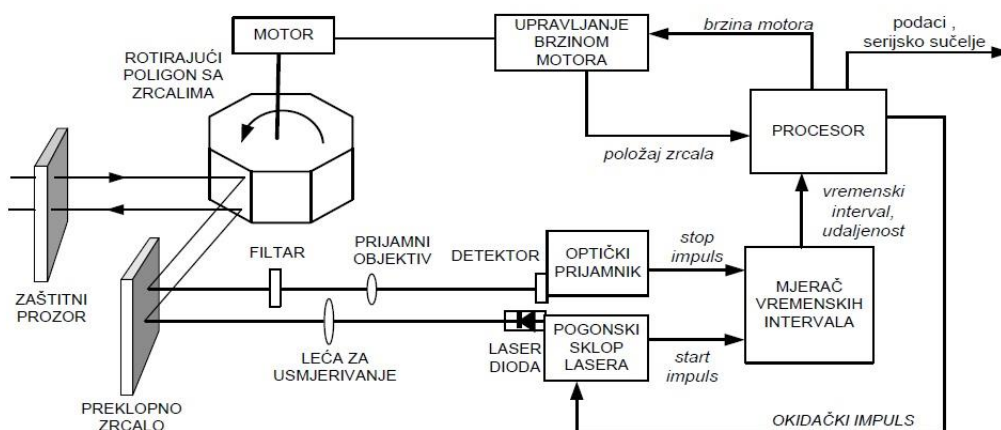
MOTOR

UPRAVLJANJE BRZINOM MOTORA

brzina motora

podaci , serijsko sučelje

ROTIRAJUĆI POLIGON SA ZRCALIMA

PROCESOR

položaj zrcala

vremenski interval, udaljenost

FILTAR

PRIJAMNI OBJEKTIV

DETEKTOR

OPTIČKI PRIJAMNIK

stop impuls

MJERAČ VREMENSKIH INTERVALA

ZAŠTITNI PROZOR

LEĆA ZA USMJERIVANJE

LASER DIODA

POGONSKI SKLOP LASERA

start impuls

PREKLOPNO ZRCALO

OKIDAČKI IMPULS